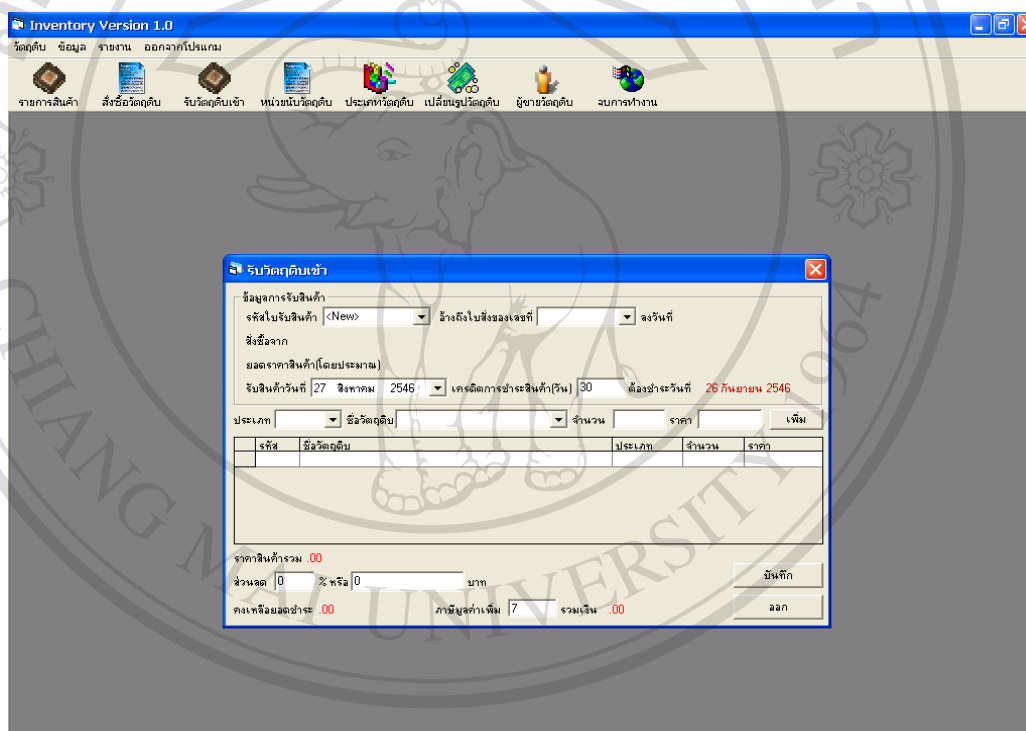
Inventory Version 1.0

วัตถุดิบ ข้อมูล รายงาน ออกจากโปรแกรม

รายการสินค้า สั่งซื้อวัตถุดิบ รับวัตถุดิบเข้า หน่วยนับวัตถุดิบ ประเภทวัตถุดิบ เปลี่ยนรูปวัตถุดิบ ผู้ขายวัตถุดิบ จบการทำงาน

รับวัตถุดิบเข้า

ข้อมูลการรับสินค้า

รหัสใบรับสินค้า <New> อ้างถึงใบสั่งของเลขที่ ลงวันที่

สั่งซื้อจาก

ยอดราคาสินค้า(โดยประมาณ)

รับสินค้าวันที่ 27 สิงหาคม 2546 เครดิตการชำระสินค้า(วัน) 30 ต้องชำระวันที่ 26 กันยายน 2546

ประเภท ชื่อวัตถุดิบ จำนวน ราคา เพิ่ม

| | รหัส | ชื่อวัตถุดิบ | ประเภท | จำนวน | ราคา |
|---|---|---|---|---|---|
| | | | | | |

ราคาสินค้ารวม .00

ส่วนลด 0 % หรือ 0 บาท

คงเหลือยอดชำระ .00 ภาษีมูลค่าเพิ่ม 7 รวมเงิน .00

บันทึก

ออก

CHIANG MAI UNIVERSITY 1964